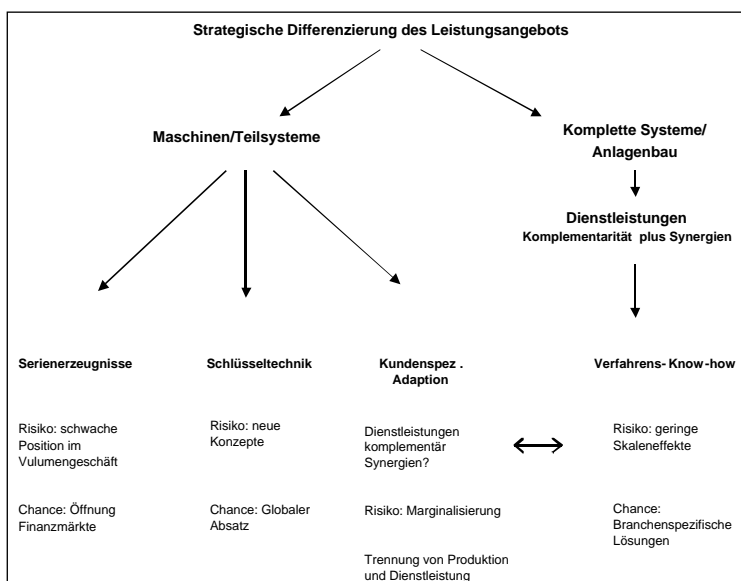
Strategische Differenzierung des Leistungsangebots

Maschinen/Teilsysteme

Komplette Systeme/ Anlagenbau

Dienstleistungen
Komplementarität plus Synergien

Serienerzeugnisse

Risiko: schwache Position im Vulumengeschäft

Chance: Öffnung Finanzmärkte

Schlüsseltechnik

Risiko: neue Konzepte

Chance: Globaler Absatz

Kundenspez . Adaption

Dienstleistungen komplementär Synergien?

Risiko: Marginalisierung

Trennung von Produktion und Dienstleistung

Verfahrens- Know-how

Risiko: geringe Skaleneffekte

Chance: Branchenspezifische Lösungen